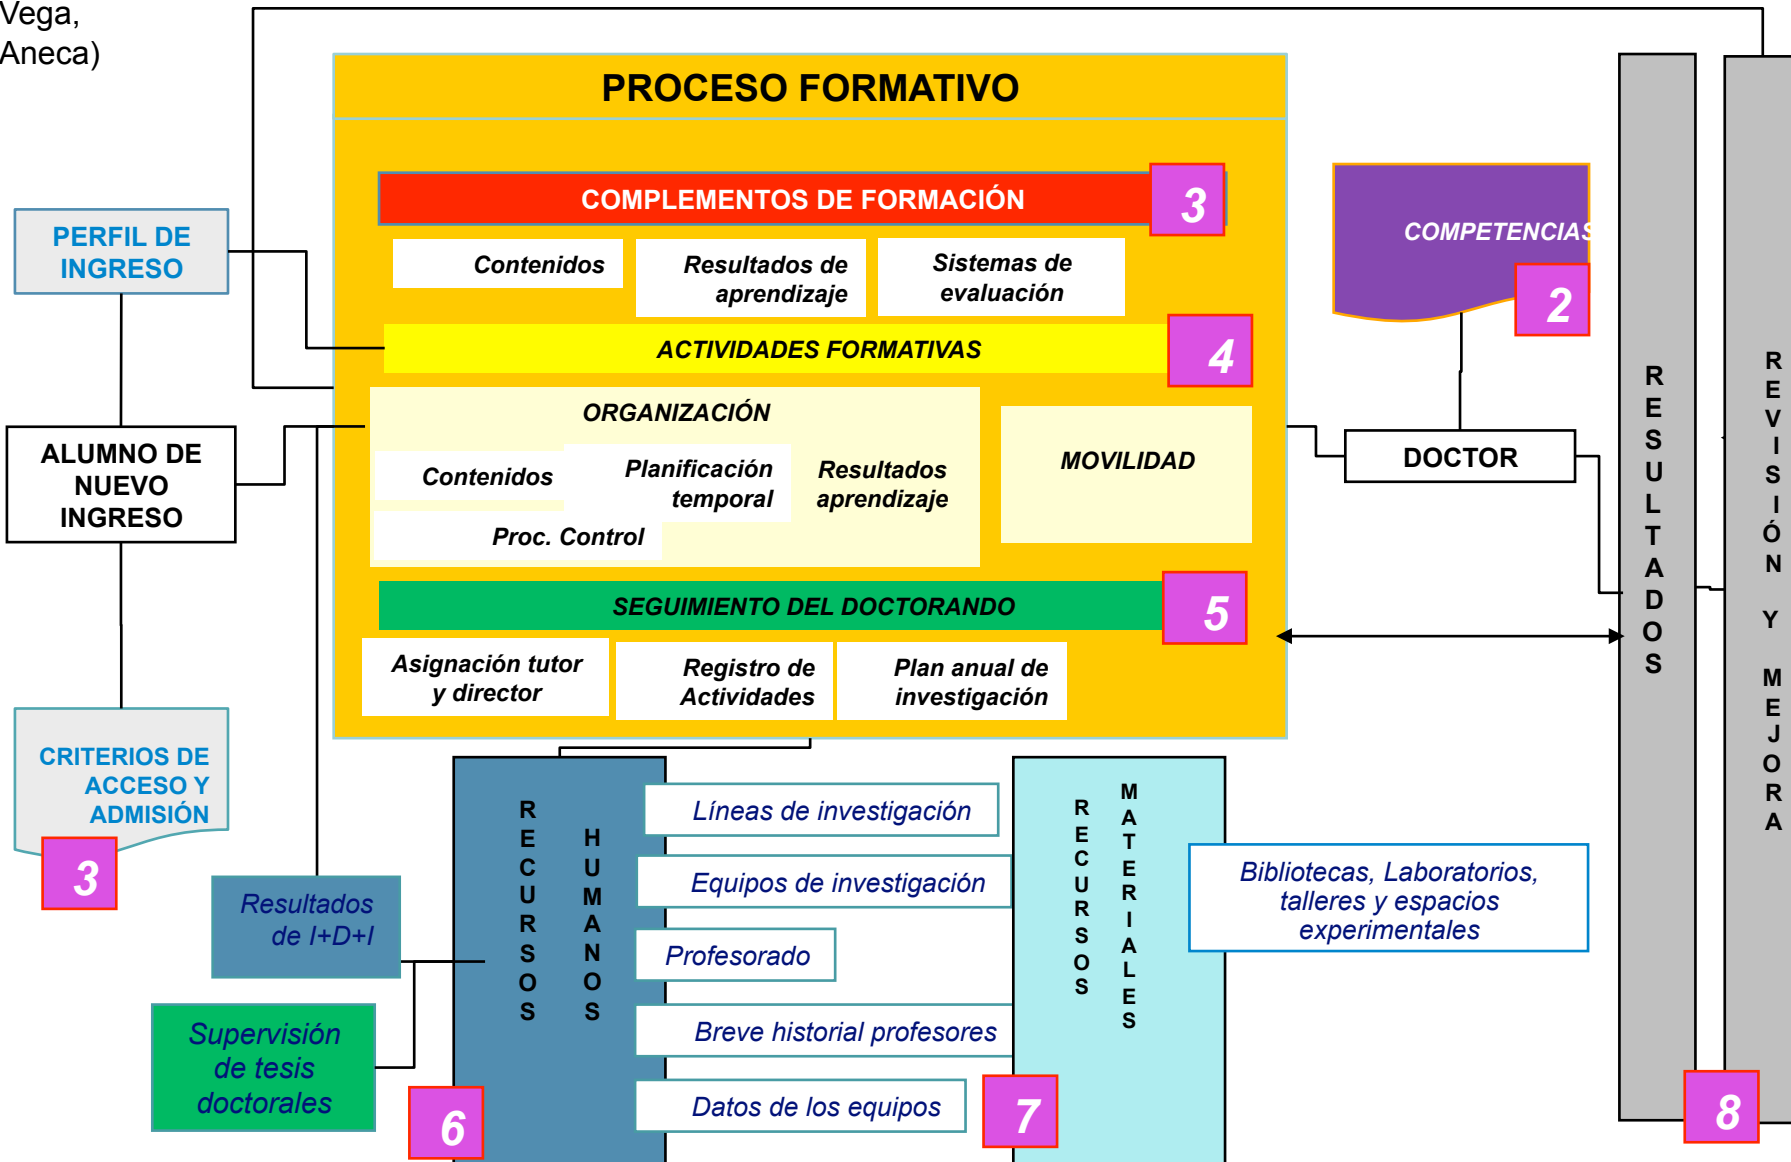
Vega, Aneca)

PROCESO FORMATIVO

COMPLEMENTOS DE FORMACIÓN 3

Contenidos

Resultados de aprendizaje

Sistemas de evaluación

ACTIVIDADES FORMATIVAS 4

ORGANIZACIÓN

Contenidos

Planificación temporal

Resultados aprendizaje

Proc. Control

MOVILIDAD

SEGUIMIENTO DEL DOCTORANDO 5

Asignación tutor y director

Registro de Actividades

Plan anual de investigación

PERFIL DE INGRESO

ALUMNO DE NUEVO INGRESO

CRITERIOS DE ACCESO Y ADMISIÓN

3

COMPETENCIAS

2

DOCTOR

RESULTADOS

REVISIÓN Y MEJORA

8

RECURSOS HUMANOS

Líneas de investigación

Equipos de investigación

Profesorado

Breve historial profesores

Datos de los equipos

6

Resultados de I+D+I

Supervisión de tesis doctorales

RECURSOS MATERIALES

7

Bibliotecas, Laboratorios, talleres y espacios experimentales